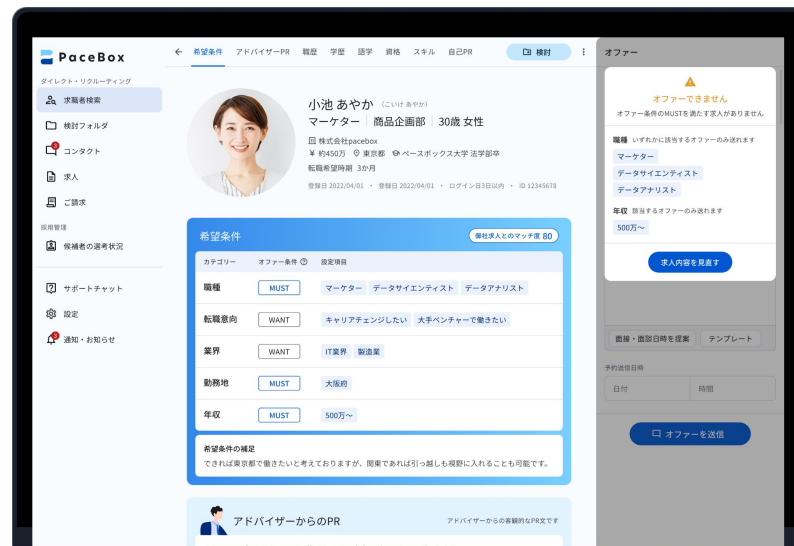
PaceBox

ダイレクト・リクルーティング
求職者検索
検討フォルダ
コンタクト
求人
ご請求

採用管理
候補者の選考状況

サポートチャット
設定
通知・お知らせ

← 希望条件 アドバイザーPR 職歴 学歴 語学 資格 スキル 自己PR 検討

小池 あやか (こいけ あやか)
マーケター 商品企画部 30歳 女性
株式会社pacebox
¥ 約450万 東京都 ペースボックス大学 法学部卒
転職希望時期 3か月
登録日 2022/04/01 • 登録日 2022/04/01 • ログイン日3日以内 • ID 12345678

希望条件 御社求人とのマッチ度 80

| カテゴリー | オファー条件 | 設定項目 |
|---|---|---|
| 職種 | MUST | マーケター データサイエンティスト データアナリスト |
| 転職意向 | WANT | キャリアチェンジしたい 大手ベンチャーで働きたい |
| 業界 | WANT | IT業界 製造業 |
| 勤務地 | MUST | 大阪府 |
| 年収 | MUST | 500万～ |

希望条件の補足
できれば東京都で働きたいと考えておりますが、関東であれば引っ越しも視野に入れることも可能です。

アドバイザーからのPR
アドバイザーからの客観的なPR文です

オファー

オファーできません
オファー条件のMUSTを満たす求人がありません

職種 いずれかに該当するオファーのみ送れます
マーケター
データサイエンティスト
データアナリスト

年収 該当するオファーのみ送れます
500万～

求人内容を見直す

面接・面談日時を提案 テンプレート

予約送信日時
日付 時間

オファーを送信